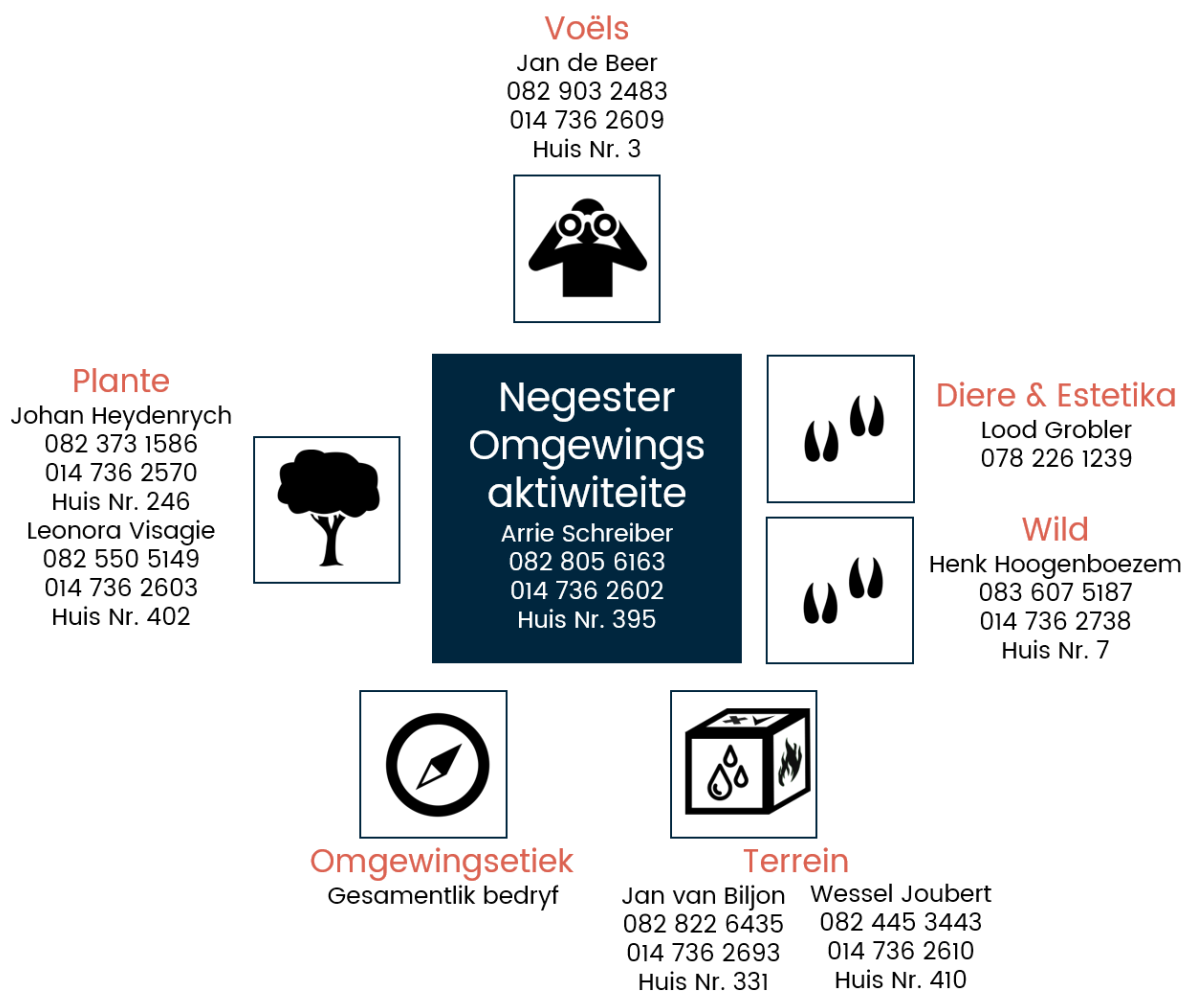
Voëls
Jan de Beer
082 903 2483
014 736 2609
Huis Nr. 3

Plante
Johan Heydenrych
082 373 1586
014 736 2570
Huis Nr. 246
Leonora Visagie
082 550 5149
014 736 2603
Huis Nr. 402

Negester Omgewings aktiwiteite
Arrie Schreiber
082 805 6163
014 736 2602
Huis Nr. 395

Diere & Estetika
Lood Grobler
078 226 1239

Wild
Henk Hoogenboezem
083 607 5187
014 736 2738
Huis Nr. 7

Omgewingsetiek
Gesamentlik bedryf

Terrein
Jan van Biljon
082 822 6435
014 736 2693
Huis Nr. 331

Wessel Joubert
082 445 3443
014 736 2610
Huis Nr. 410